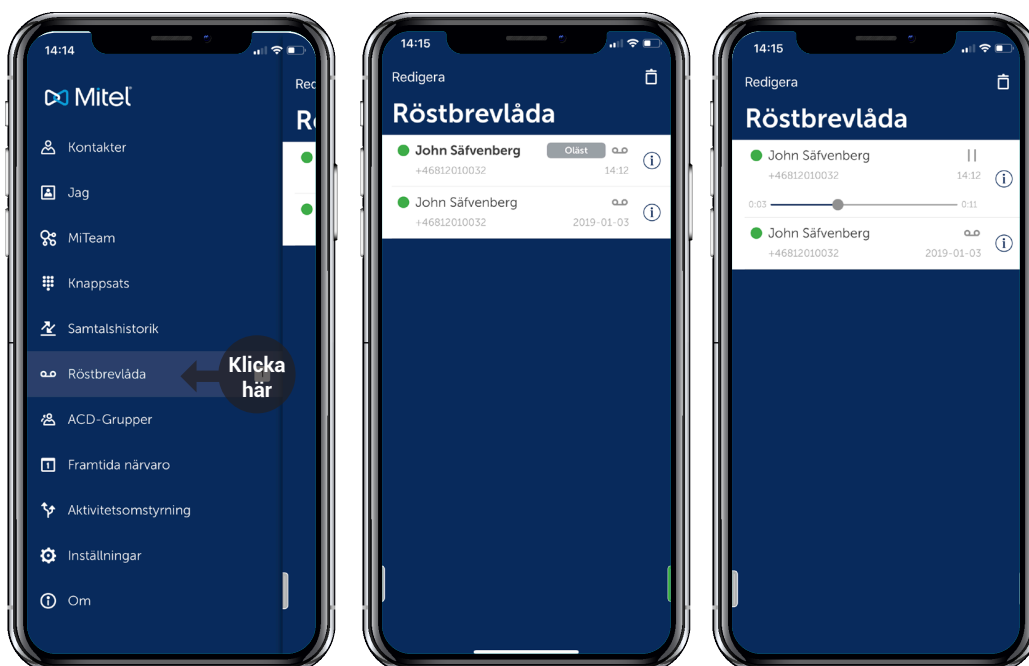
14:14

Mitel

Kontakter

Jag

MiTeam

Knappsats

Samtalshistorik

Röstbrevlåda

Klicka här

ACD-Grupper

Framtida närvaro

Aktivitetsomstyrning

Inställningar

Om

Rec

Rö

14:15

Redigera

Röstbrevlåda

John Säfvenberg
Oläst
+46812010032
14:12

John Säfvenberg
+46812010032
2019-01-03

14:15

Redigera

Röstbrevlåda

John Säfvenberg
+46812010032
14:12
0:03
0:11

John Säfvenberg
+46812010032
2019-01-03